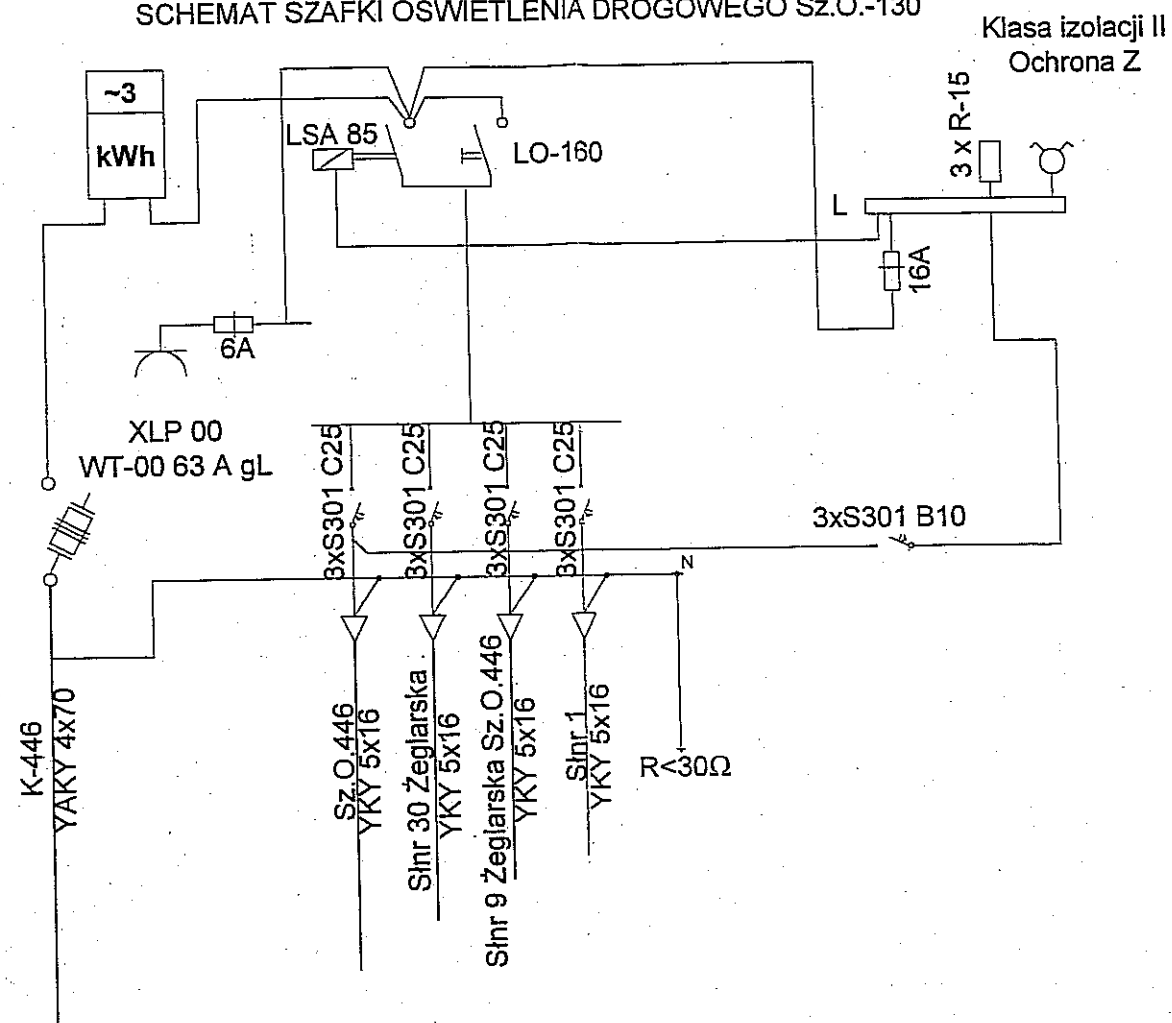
SCHEMAT SZAFKI OŚWIETLENIA DROGOWEGO Sz.O.-130

Klasa izolacji II
Ochrona Z

~3
kWh

LSA 85

LO-160

3 x R-15

L

16A

6A

XLP 00
WT-00 63 A gL

3xS301 C25
3xS301 C25
3xS301 C25
3xS301 C25

3xS301 B10

N

K-446
YAKY 4x70

Sz.O.446
YKY 5x16

Słnr 30 Żeglarska
YKY 5x16

Słnr 9 Żeglarska Sz.O.446
YKY 5x16

Słnr 1
YKY 5x16

R<30Ω